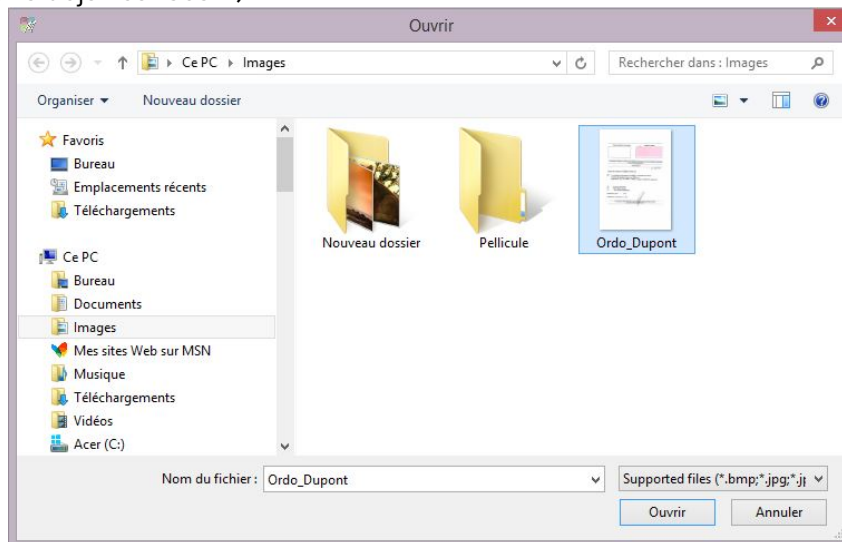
Ouvrir

Ce PC ▸ Images

Rechercher dans : Images

Organiser ▾
Nouveau dossier

Favoris
Bureau
Emplacements récents
Téléchargements

Ce PC
Bureau
Documents
Images
Mes sites Web sur MSN
Musique
Téléchargements
Vidéos
Acer (C:)

Nouveau dossier
Pellicule
Ordo_Dupont

Nom du fichier : Ordo_Dupont
Supported files (*.bmp;*.jpg;*.j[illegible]
Ouvrir
Annuler